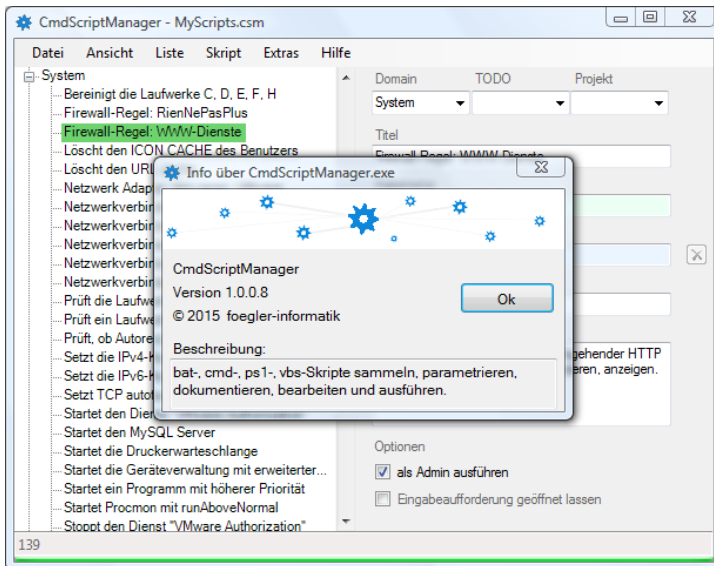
CmdScriptManager - MyScripts.csm

Datei Ansicht Liste Skript Extras Hilfe

System
Bereinigt die Laufwerke C, D, E, F, H
Firewall-Regel: RienNePasPlus
Firewall-Regel: WWW-Dienste
Löscht den ICON CACHE des Benutzers
Löscht den URL
Netzwerk Adap
Netzwerkverbin
Netzwerkverbin
Netzwerkverbin
Netzwerkverbin
Netzwerkverbin
Prüft die Laufwe
Prüft ein Laufwe
Prüft, ob Autore
Setzt die IPv4-
Setzt die IPv6-
Setzt TCP auto
Startet den Dien
Startet den MySQL Server
Startet die Druckerwarteschlange
Startet die Geräteverwaltung mit erweiterter...
Startet ein Programm mit höherer Priorität
Startet Procmon mit runAboveNormal
Stoppt den Dienst "VMware Authorization"

Domain
TODO
Projekt
System

Titel
Firewall-Regel: WWW-Dienste

gehender HTTP
eren, anzeigen.

Optionen
als Admin ausführen
Eingabeaufforderung geöffnet lassen

139

Info über CmdScriptManager.exe

CmdScriptManager
Version 1.0.0.8
© 2015 foegler-informatik

Ok

Beschreibung:
bat-, cmd-, ps1-, vbs-Skripte sammeln, parametrieren, dokumentieren, bearbeiten und ausführen.